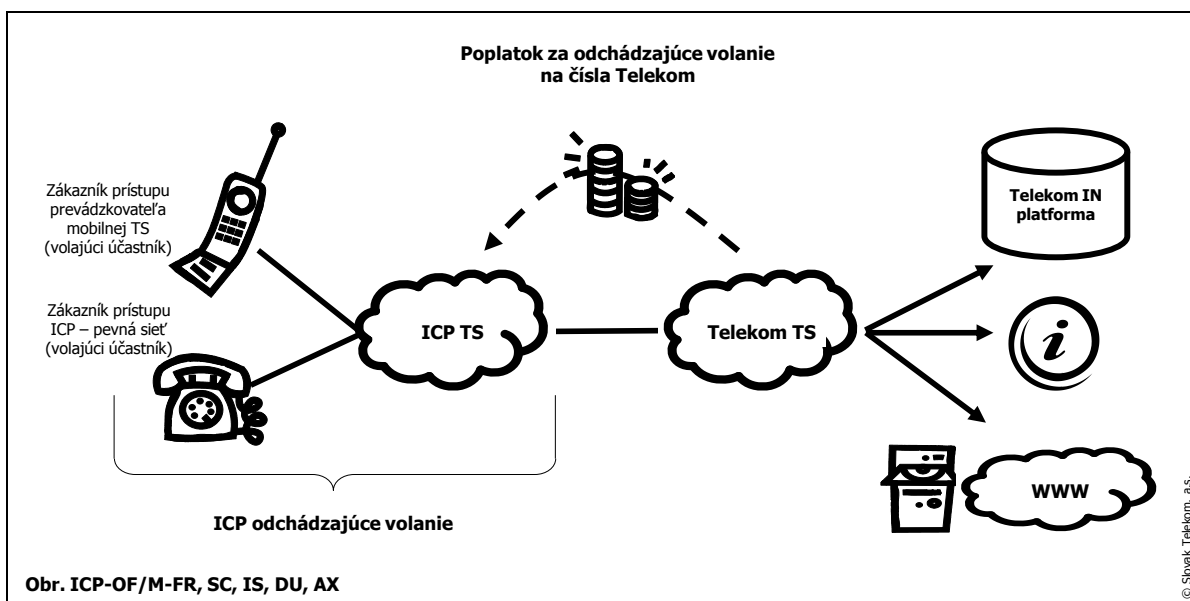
Poplatok za odchádzajúce volanie na čísla Telekom

Zákazník prístupu prevádzkovateľa mobilnej TS (volajúci účastník)

Zákazník prístupu ICP – pevná sieť (volajúci účastník)

ICP TS

Telekom TS

Telekom IN platforma

i

WWW

ICP odchádzajúce volanie

Obr. ICP-OF/M-FR, SC, IS, DU, AX

© Slovak Telekom, a.s.